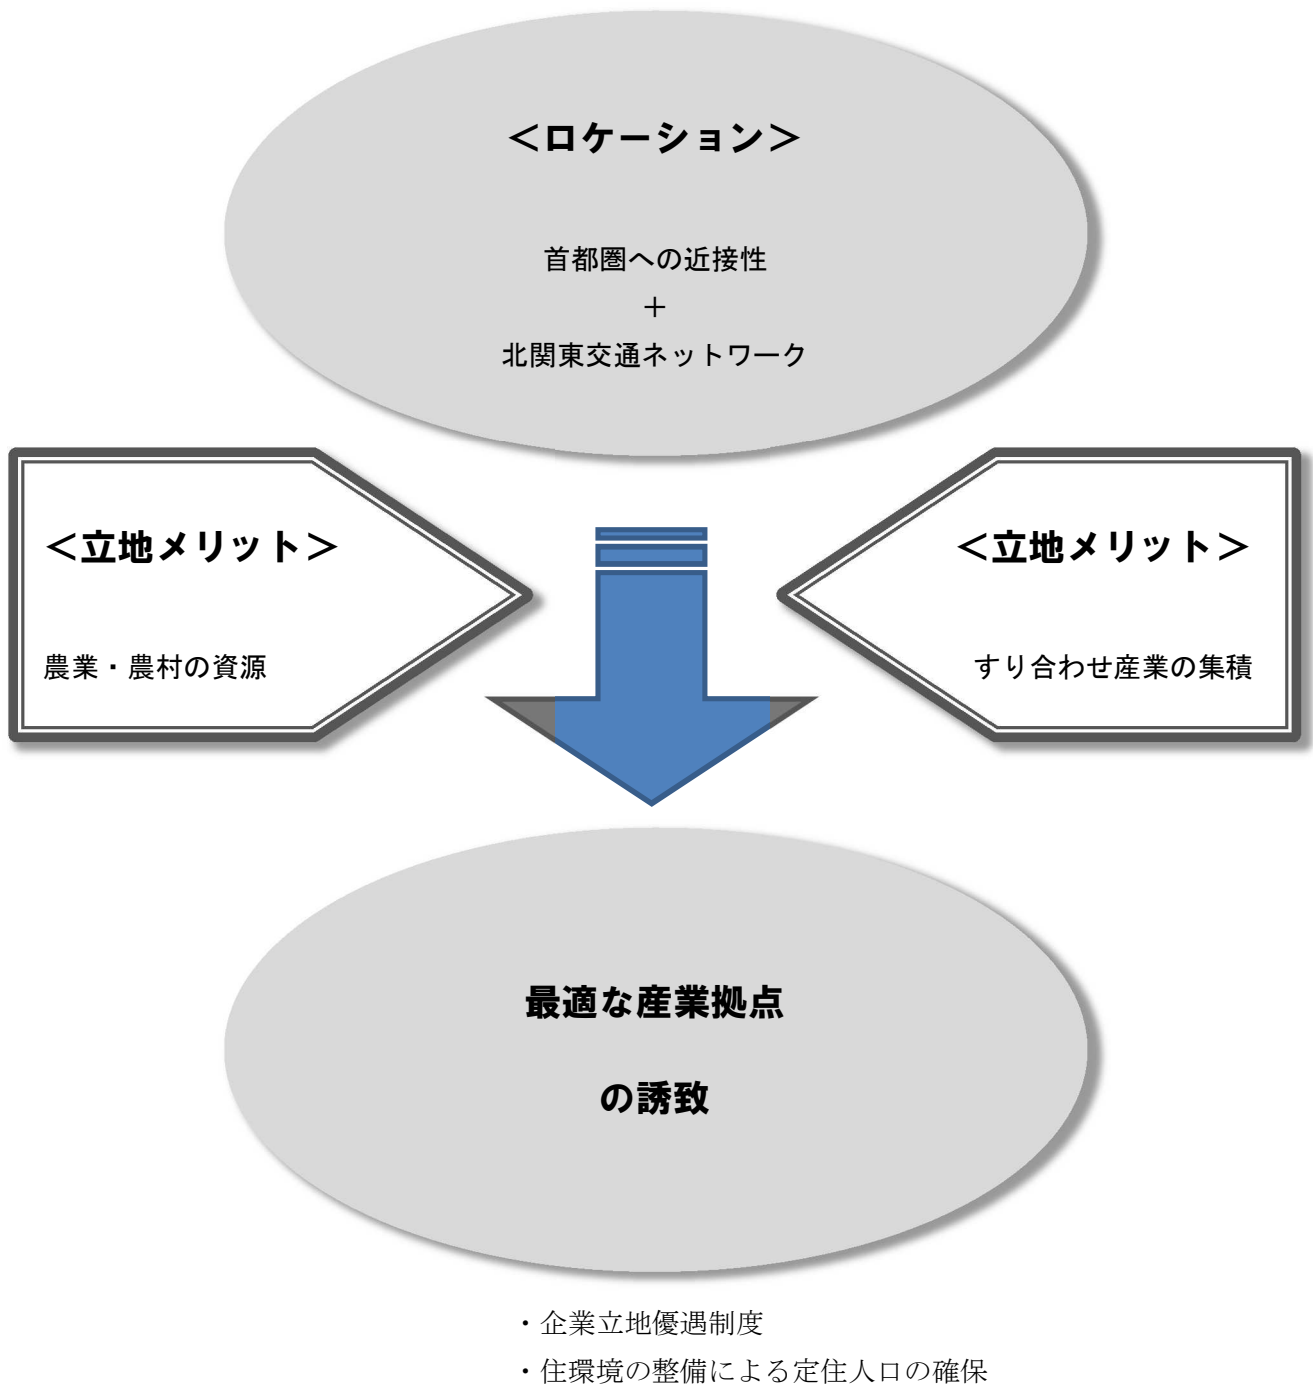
＜ロケーション＞

首都圏への近接性
＋
北関東交通ネットワーク

＜立地メリット＞

農業・農村の資源

＜立地メリット＞

すり合わせ産業の集積

最適な産業拠点

の誘致

・企業立地優遇制度
・住環境の整備による定住人口の確保